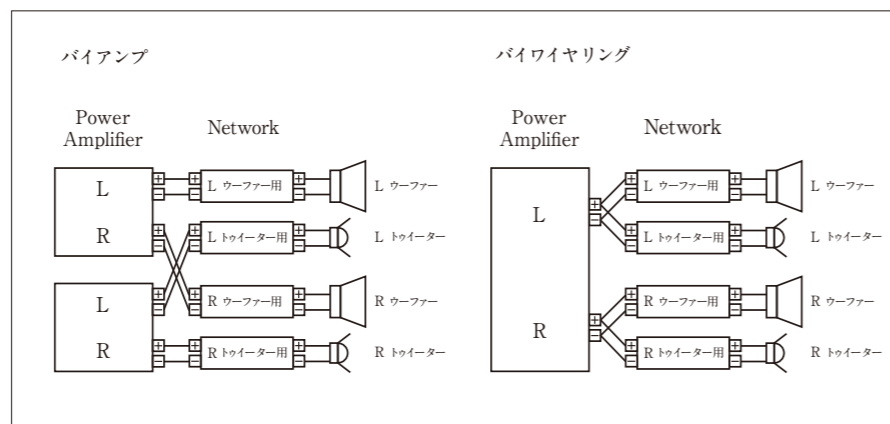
バイアンプ

Power Amplifier

Network

L

R

L

R

L ウーファー用

L トゥイーター用

R ウーファー用

R トゥイーター用

L ウーファー

L トゥイーター

R ウーファー

R トゥイーター

バイワイヤリング

Power Amplifier

Network

L

R

L ウーファー用

L トゥイーター用

R ウーファー用

R トゥイーター用

L ウーファー

L トゥイーター

R ウーファー

R トゥイーター